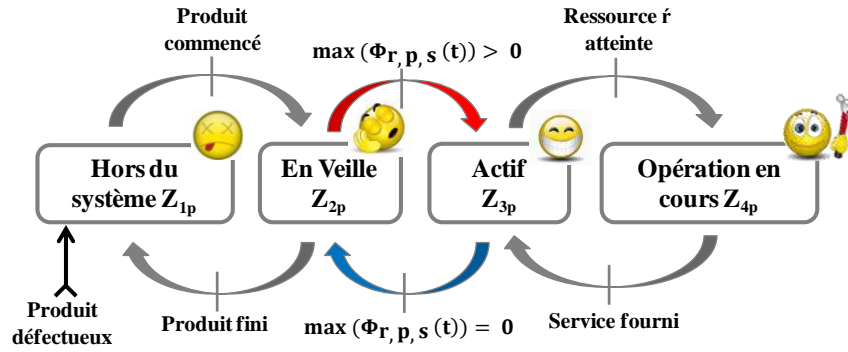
Produit commencé

$\max(\Phi_{r,p,s}(t)) > 0$

Ressource ŕ atteinte

Hors du système $Z_{1p}$

En Veille $Z_{2p}$

Actif $Z_{3p}$

Opération en cours $Z_{4p}$

Produit défectueux

Produit fini

$\max(\Phi_{r,p,s}(t)) = 0$

Service fourni